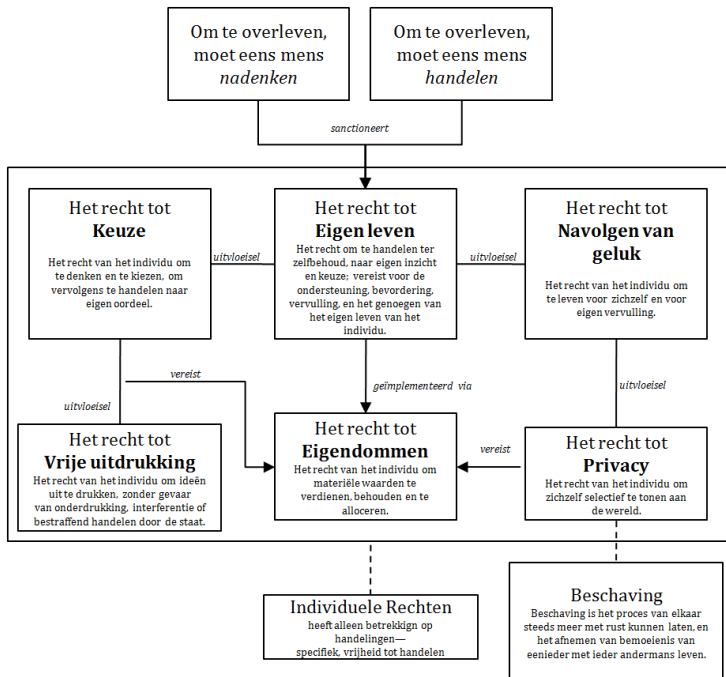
Om te overleven, moet eens mens *nadenken*

Om te overleven, moet eens mens *handelen*

*sanctioneert*

Het recht tot
**Keuze**
Het recht van het individu om te denken en te kiezen, om vervolgens te handelen naar eigen oordeel.

*uitvloeisel*

Het recht tot
**Eigen leven**
Het recht om te handelen ter zelfbehoud, naar eigen inzicht en keuze; vereist voor de ondersteuning, bevordering, vervulling, en het genoegen van het eigen leven van het individu.

*uitvloeisel*

Het recht tot
**Navolgen van geluk**
Het recht van het individu om te leven voor zichzelf en voor eigen vervulling.

*vereist*

*uitvloeisel*

*geïmplementeerd via*

*uitvloeisel*

Het recht tot
**Vrije uitdrukking**
Het recht van het individu om ideën uit te drukken, zonder gevaar van onderdrukking, interferentie of bestraffend handelen door de staat.

Het recht tot
**Eigendommen**
Het recht van het individu om materiële waarden te verdienen, behouden en te alloceren.

*vereist*

Het recht tot
**Privacy**
Het recht van het individu om zichzelf selectief te tonen aan de wereld.

Individuele Rechten
heeft alleen betrekkign op handelingen—
specifiek, vrijheid tot handelen

Beschaving
Beschaving is het proces van elkaar steeds meer met rust kunnen laten, en het afnemen van bemoeienis van eenieder met ieder andermans leven.